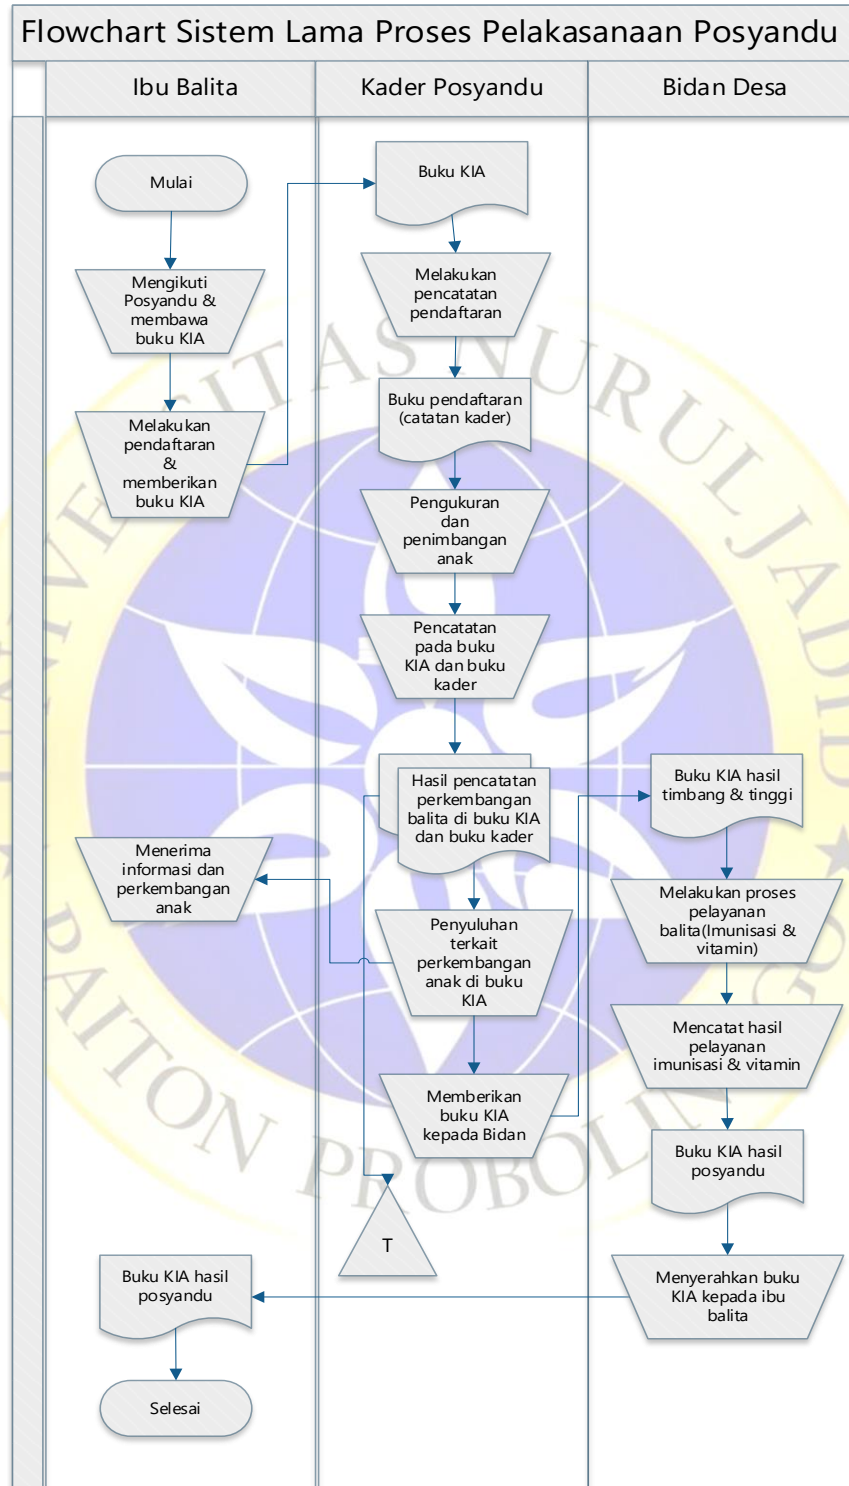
Flowchart Sistem Lama Proses Pelakasanaan Posyandu

| Ibu Balita | Kader Posyandu | Bidan Desa |
|---|---|---|

Mulai

Mengikuti Posyandu & membawa buku KIA

Melakukan pendaftaran & memberikan buku KIA

Buku KIA

Melakukan pencatatan pendaftaran

Buku pendaftaran (catatan kader)

Pengukuran dan penimbangan anak

Pencatatan pada buku KIA dan buku kader

Hasil pencatatan perkembangan balita di buku KIA dan buku kader

Menerima informasi dan perkembangan anak

Penyuluhan terkait perkembangan anak di buku KIA

Memberikan buku KIA kepada Bidan

T

Buku KIA hasil timbang & tinggi

Melakukan proses pelayanan balita(Imunisasi & vitamin)

Mencatat hasil pelayanan imunisasi & vitamin

Buku KIA hasil posyandu

Menyerahkan buku KIA kepada ibu balita

Buku KIA hasil posyandu

Selesai

UNIVERSITAS NURUL JADID PAITON PROBOLINGGO